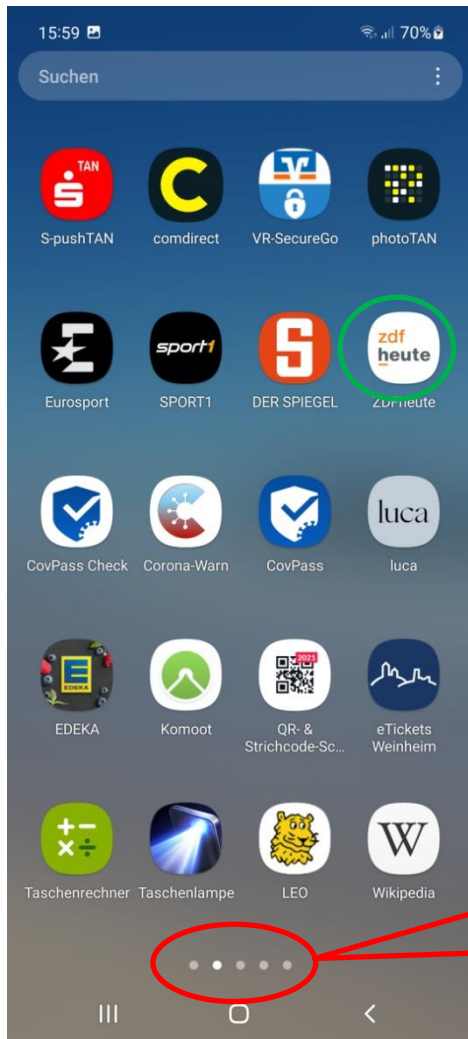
15:59 70%

Suchen

TAN
S-pushTAN
comdirect
VR-SecureGo
photoTAN

sport1
Eurosport
SPORT1
DER SPIEGEL
zdf heute
ZDFheute

CovPass Check
Corona-Warn
CovPass
luca
luca

EDEKA
EDEKA
Komoot
2021
QR- & Strichcode-Sc...
eTickets Weinheim

Taschenrechner
Taschenlampe
LEO
W
Wikipedia